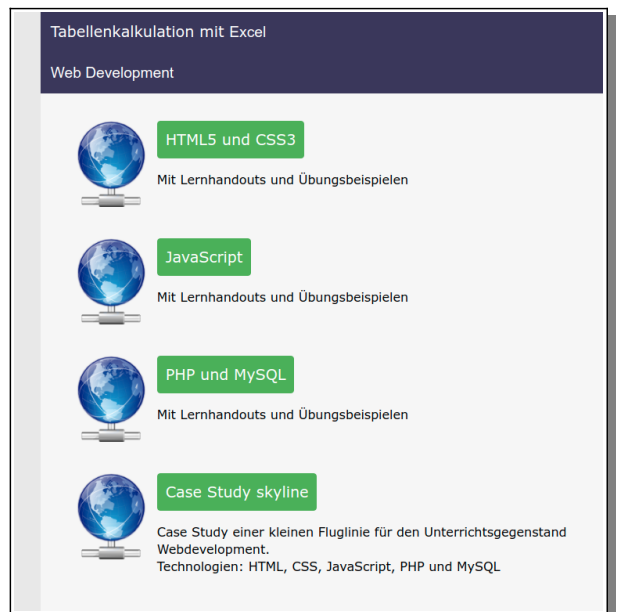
Tabellenkalkulation mit Excel

Web Development

HTML5 und CSS3

Mit Lernhandouts und Übungsbeispielen

JavaScript

Mit Lernhandouts und Übungsbeispielen

PHP und MySQL

Mit Lernhandouts und Übungsbeispielen

Case Study skyline

Case Study einer kleinen Fluglinie für den Unterrichtsgegenstand Webdevelopment.
Technologien: HTML, CSS, JavaScript, PHP und MySQL